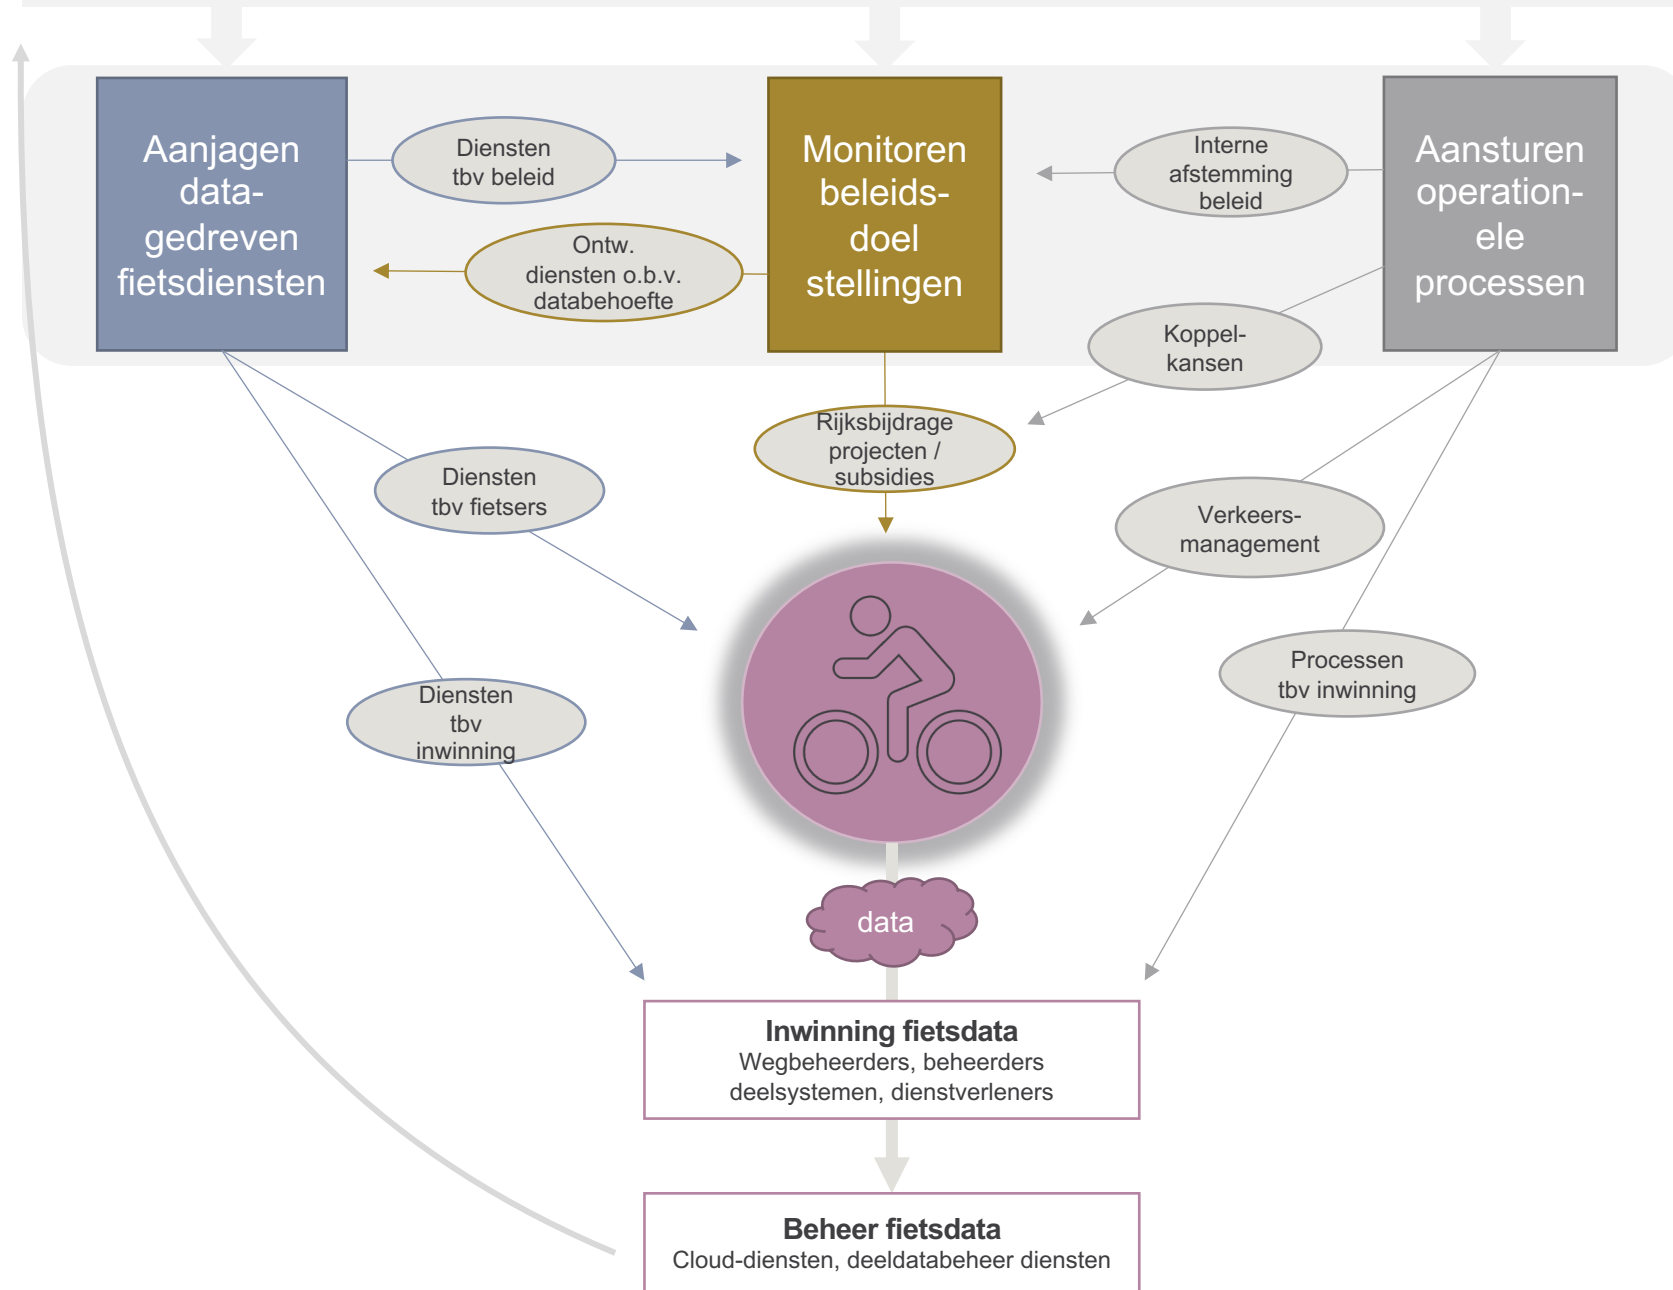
Aanjagen data-gedreven fietsdiensten

Diensten tbv beleid

Monitoren beleids-doel stellingen

Interne afstemming beleid

Aansturen operation-ele processen

Ontw. diensten o.b.v. databehoefte

Koppel-kansen

Rijksbijdrage projecten / subsidies

Diensten tbv fietsers

Verkeers-management

Diensten tbv inwinning

Processen tbv inwinning

data

Inwinning fietsdata
Wegbeheerders, beheerders deelsystemen, dienstverleners

Beheer fietsdata
Cloud-diensten, deeldatabeheer diensten